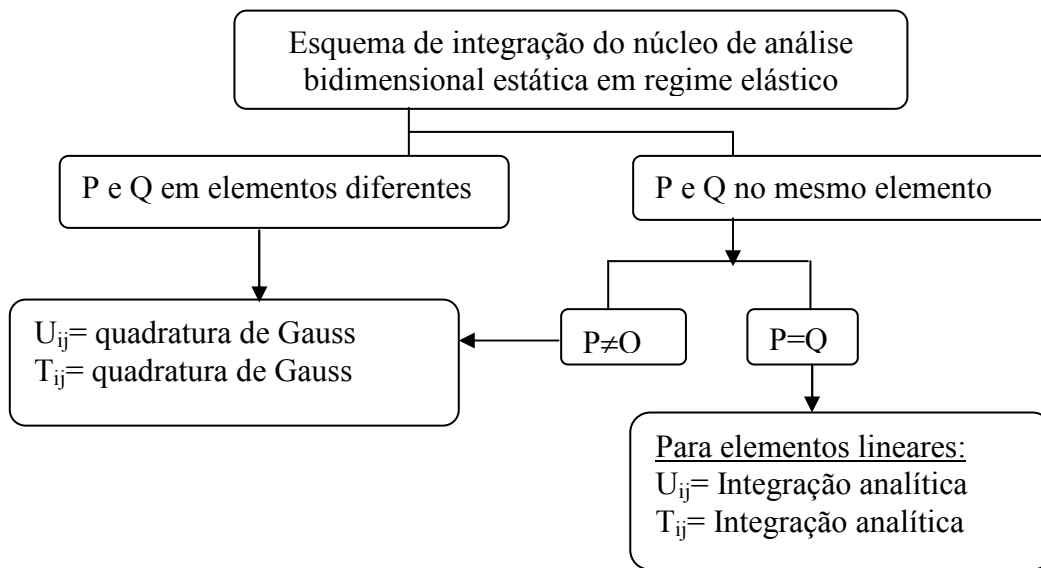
Esquema de integração do núcleo de análise bidimensional estática em regime elástico

P e Q em elementos diferentes

P e Q no mesmo elemento

$U_{ij}$= quadratura de Gauss
$T_{ij}$= quadratura de Gauss

$P \neq O$

P=Q

Para elementos lineares:
$U_{ij}$= Integração analítica
$T_{ij}$= Integração analítica